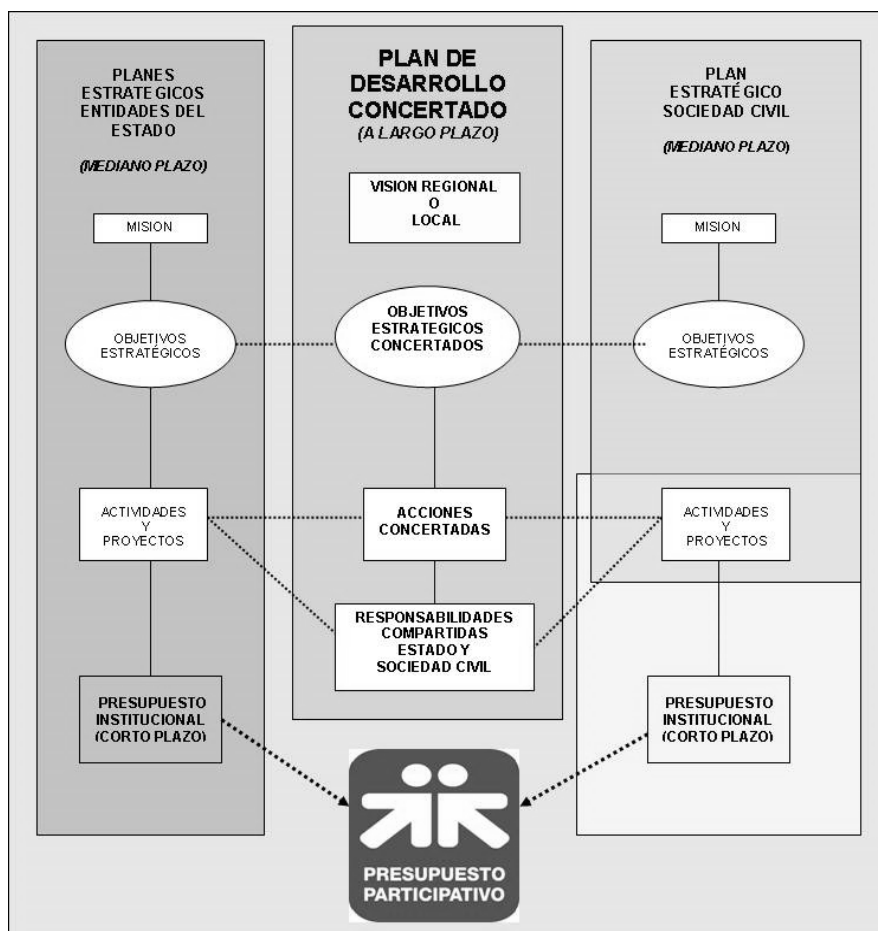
PLANES ESTRATEGICOS ENTIDADES DEL ESTADO

(MEDIANO PLAZO)

MISION

OBJETIVOS ESTRATÉGICOS

ACTIVIDADES Y PROYECTOS

PRESUPUESTO INSTITUCIONAL (CORTO PLAZO)

PLAN DE DESARROLLO CONCERTADO

(A LARGO PLAZO)

VISION REGIONAL O LOCAL

OBJETIVOS ESTRATEGICOS CONCERTADOS

ACCIONES CONCERTADAS

RESPONSABILIDADES COMPARTIDAS ESTADO Y SOCIEDAD CIVIL

PLAN ESTRATÉGICO SOCIEDAD CIVIL

(MEDIANO PLAZO)

MISION

OBJETIVOS ESTRATÉGICOS

ACTIVIDADES Y PROYECTOS

PRESUPUESTO INSTITUCIONAL (CORTO PLAZO)

PRESUPUESTO PARTICIPATIVO